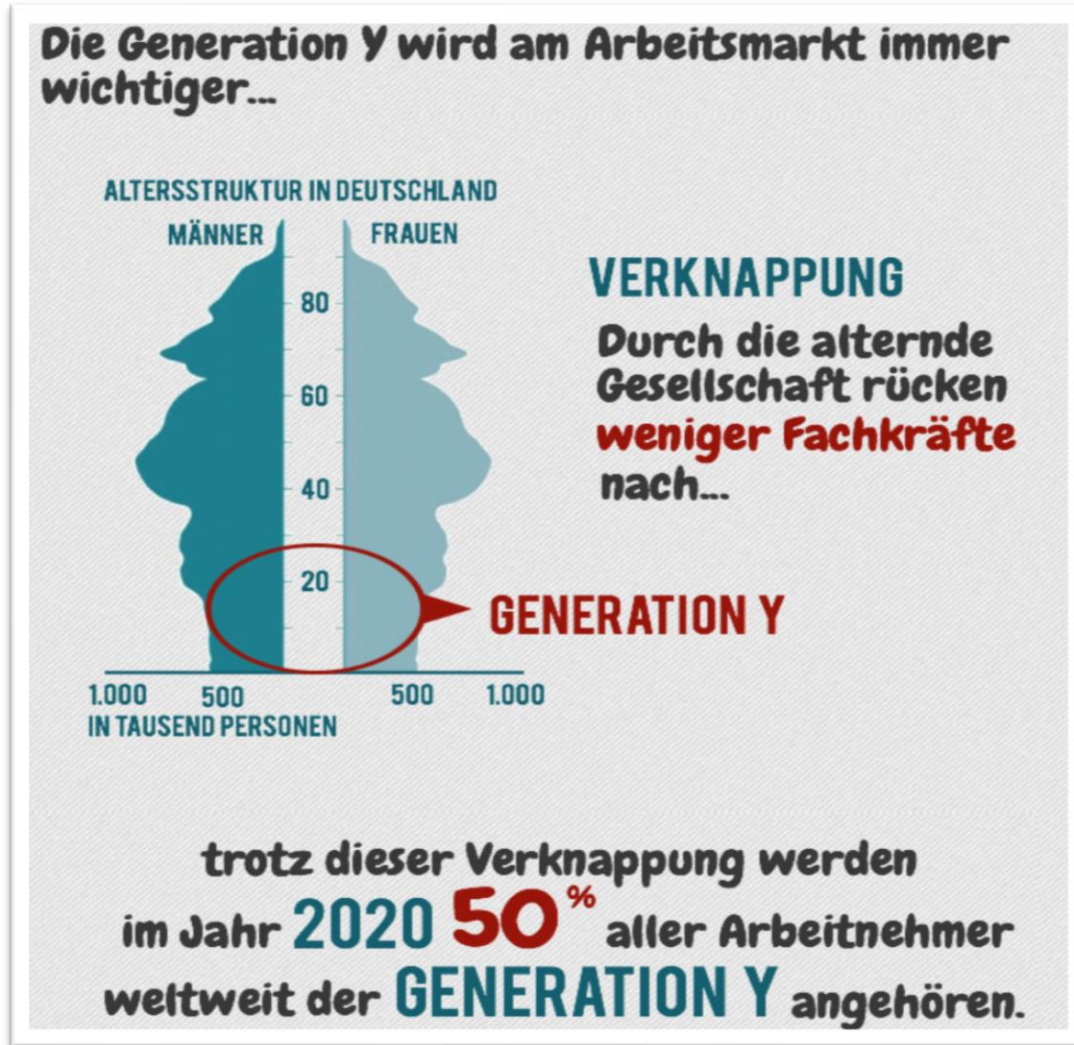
Die Generation Y wird am Arbeitsmarkt immer wichtiger...

ALTERSSTRUKTUR IN DEUTSCHLAND

MÄNNER

FRAUEN

80

60

40

20

1.000 500 500 1.000

IN TAUSEND PERSONEN

VERKNAPPUNG

Durch die alternde Gesellschaft rücken weniger Fachkräfte nach...

GENERATION Y

trotz dieser Verknappung werden im Jahr 2020 50% aller Arbeitnehmer weltweit der GENERATION Y angehören.